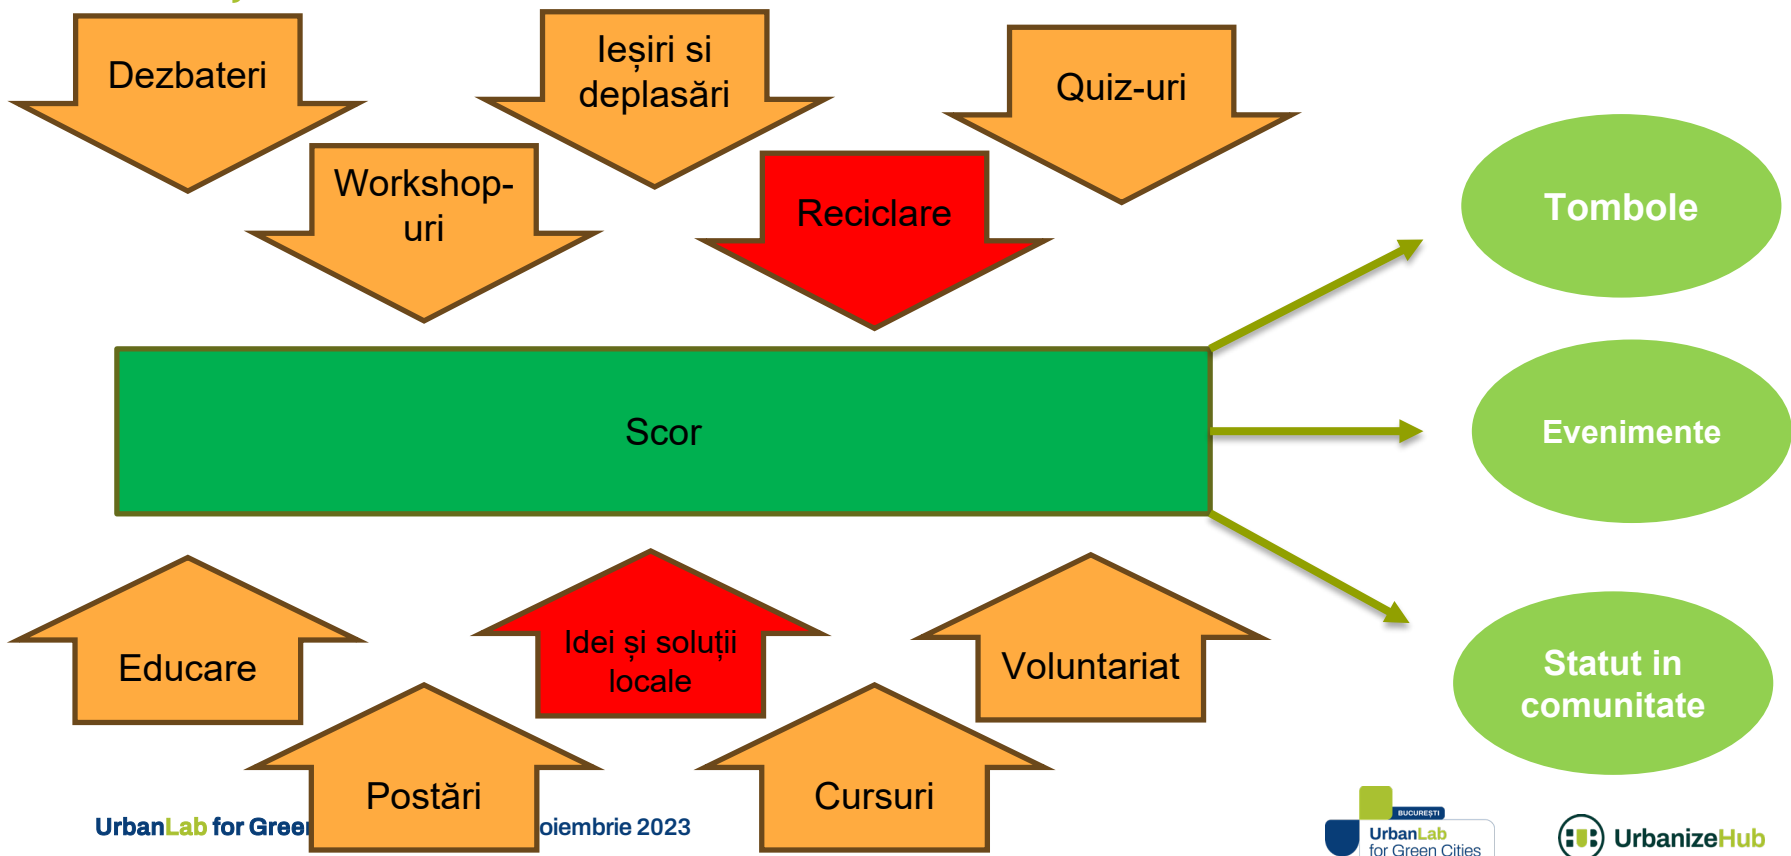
Dezbateri

Ieșiri si deplasări

Quiz-uri

Workshop-uri

Reciclare

Tombole

Scor

Evenimente

Statut in comunitate

Educare

Idei și soluții locale

Voluntariat

Postări

Cursuri

UrbanLab for Gree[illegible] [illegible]oiembrie 2023

BUCUREȘTI
UrbanLab
for Green Cities

UrbanizeHub